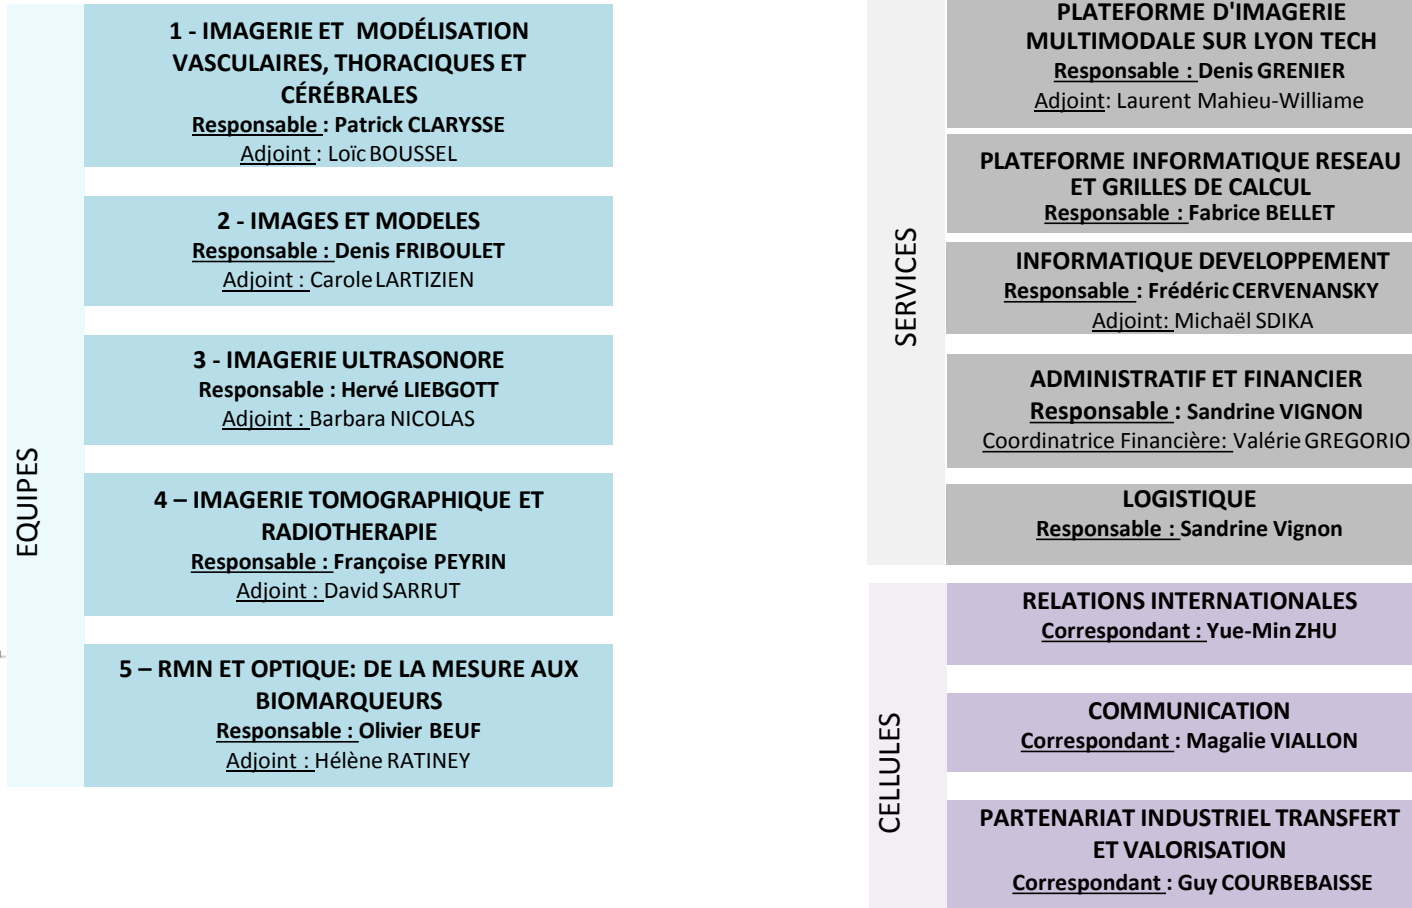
EQUIPES

1 - IMAGERIE ET MODÉLISATION VASCULAIRES, THORACIQUES ET CÉRÉBRALES
Responsable : Patrick CLARYSSE
Adjoint : Loïc BOUSSEL

2 - IMAGES ET MODELES
Responsable : Denis FRIBOULET
Adjoint : Carole LARTIZIEN

3 - IMAGERIE ULTRASONORE
Responsable : Hervé LIEBGOTT
Adjoint : Barbara NICOLAS

4 – IMAGERIE TOMOGRAPHIQUE ET RADIOTHERAPIE
Responsable : Françoise PEYRIN
Adjoint : David SARRUT

5 – RMN ET OPTIQUE: DE LA MESURE AUX BIOMARQUEURS
Responsable : Olivier BEUF
Adjoint : Hélène RATINEY

SERVICES

PLATEFORME D'IMAGERIE MULTIMODALE SUR LYON TECH
Responsable : Denis GRENIER
Adjoint: Laurent Mahieu-Williame

PLATEFORME INFORMATIQUE RESEAU ET GRILLES DE CALCUL
Responsable : Fabrice BELLET

INFORMATIQUE DEVELOPPEMENT
Responsable : Frédéric CERVENANSKY
Adjoint: Michaël SDIKA

ADMINISTRATIF ET FINANCIER
Responsable : Sandrine VIGNON
Coordinatrice Financière: Valérie GREGORIO

LOGISTIQUE
Responsable : Sandrine Vignon

CELLULES

RELATIONS INTERNATIONALES
Correspondant : Yue-Min ZHU

COMMUNICATION
Correspondant : Magalie VIALLON

PARTENARIAT INDUSTRIEL TRANSFERT ET VALORISATION
Correspondant : Guy COURBEBAISSE